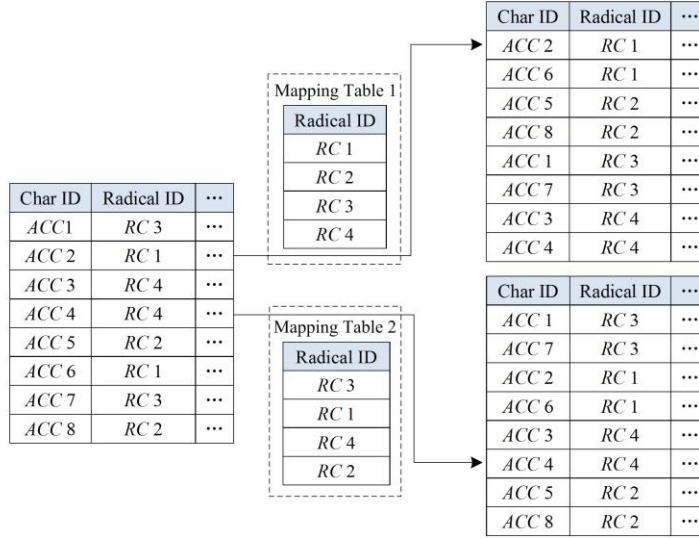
| Char ID | Radical ID | ··· |
|---|---|---|
| $ACC1$ | $RC3$ | ··· |
| $ACC2$ | $RC1$ | ··· |
| $ACC3$ | $RC4$ | ··· |
| $ACC4$ | $RC4$ | ··· |
| $ACC5$ | $RC2$ | ··· |
| $ACC6$ | $RC1$ | ··· |
| $ACC7$ | $RC3$ | ··· |
| $ACC8$ | $RC2$ | ··· |

Mapping Table 1

| Radical ID |
|---|
| $RC1$ |
| $RC2$ |
| $RC3$ |
| $RC4$ |

| Char ID | Radical ID | ··· |
|---|---|---|
| $ACC2$ | $RC1$ | ··· |
| $ACC6$ | $RC1$ | ··· |
| $ACC5$ | $RC2$ | ··· |
| $ACC8$ | $RC2$ | ··· |
| $ACC1$ | $RC3$ | ··· |
| $ACC7$ | $RC3$ | ··· |
| $ACC3$ | $RC4$ | ··· |
| $ACC4$ | $RC4$ | ··· |

Mapping Table 2

| Radical ID |
|---|
| $RC3$ |
| $RC1$ |
| $RC4$ |
| $RC2$ |

| Char ID | Radical ID | ··· |
|---|---|---|
| $ACC1$ | $RC3$ | ··· |
| $ACC7$ | $RC3$ | ··· |
| $ACC2$ | $RC1$ | ··· |
| $ACC6$ | $RC1$ | ··· |
| $ACC3$ | $RC4$ | ··· |
| $ACC4$ | $RC4$ | ··· |
| $ACC5$ | $RC2$ | ··· |
| $ACC8$ | $RC2$ | ··· |